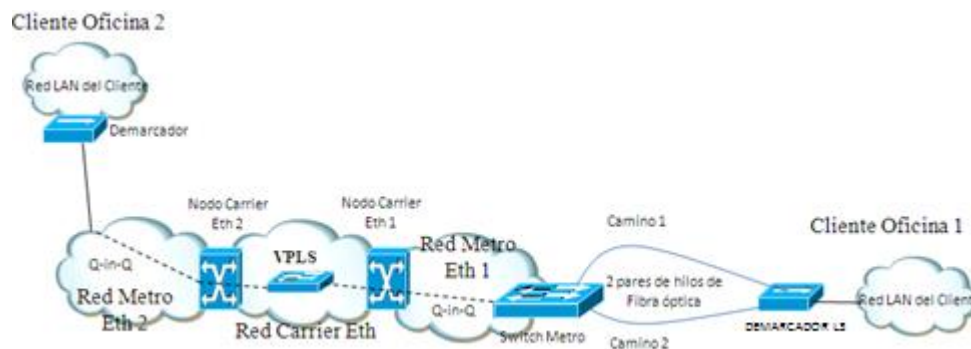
Cliente Oficina 2

Red LAN del Cliente

Demarcador

Nodo Carrier Eth 2

Nodo Carrier Eth 1

VPLS

Red Metro Eth 1

Camino 1

Cliente Oficina 1

Q-in-Q

Red Metro Eth 2

Red Carrier Eth

Q-in-Q

Switch Metro

2 pares de hilos de Fibra óptica

Camino 2

DEMARCADOR L2

Red LAN del Client